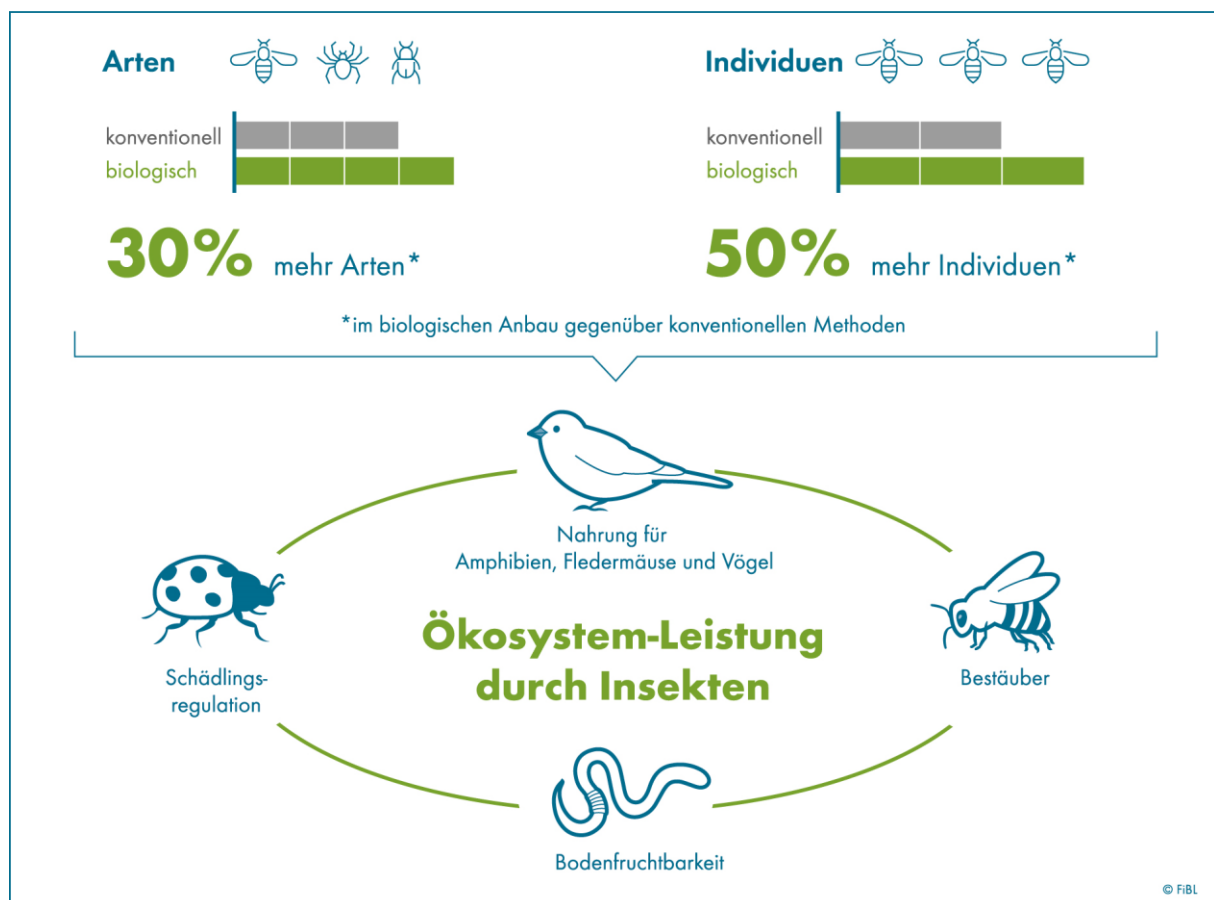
Arten

konventionell
biologisch

30% mehr Arten*

Individuen

konventionell
biologisch

50% mehr Individuen*

*im biologischen Anbau gegenüber konventionellen Methoden

Nahrung für Amphibien, Fledermäuse und Vögel

Schädlingsregulation

Ökosystem-Leistung durch Insekten

Bestäuber

Bodenfruchtbarkeit

© FiBL